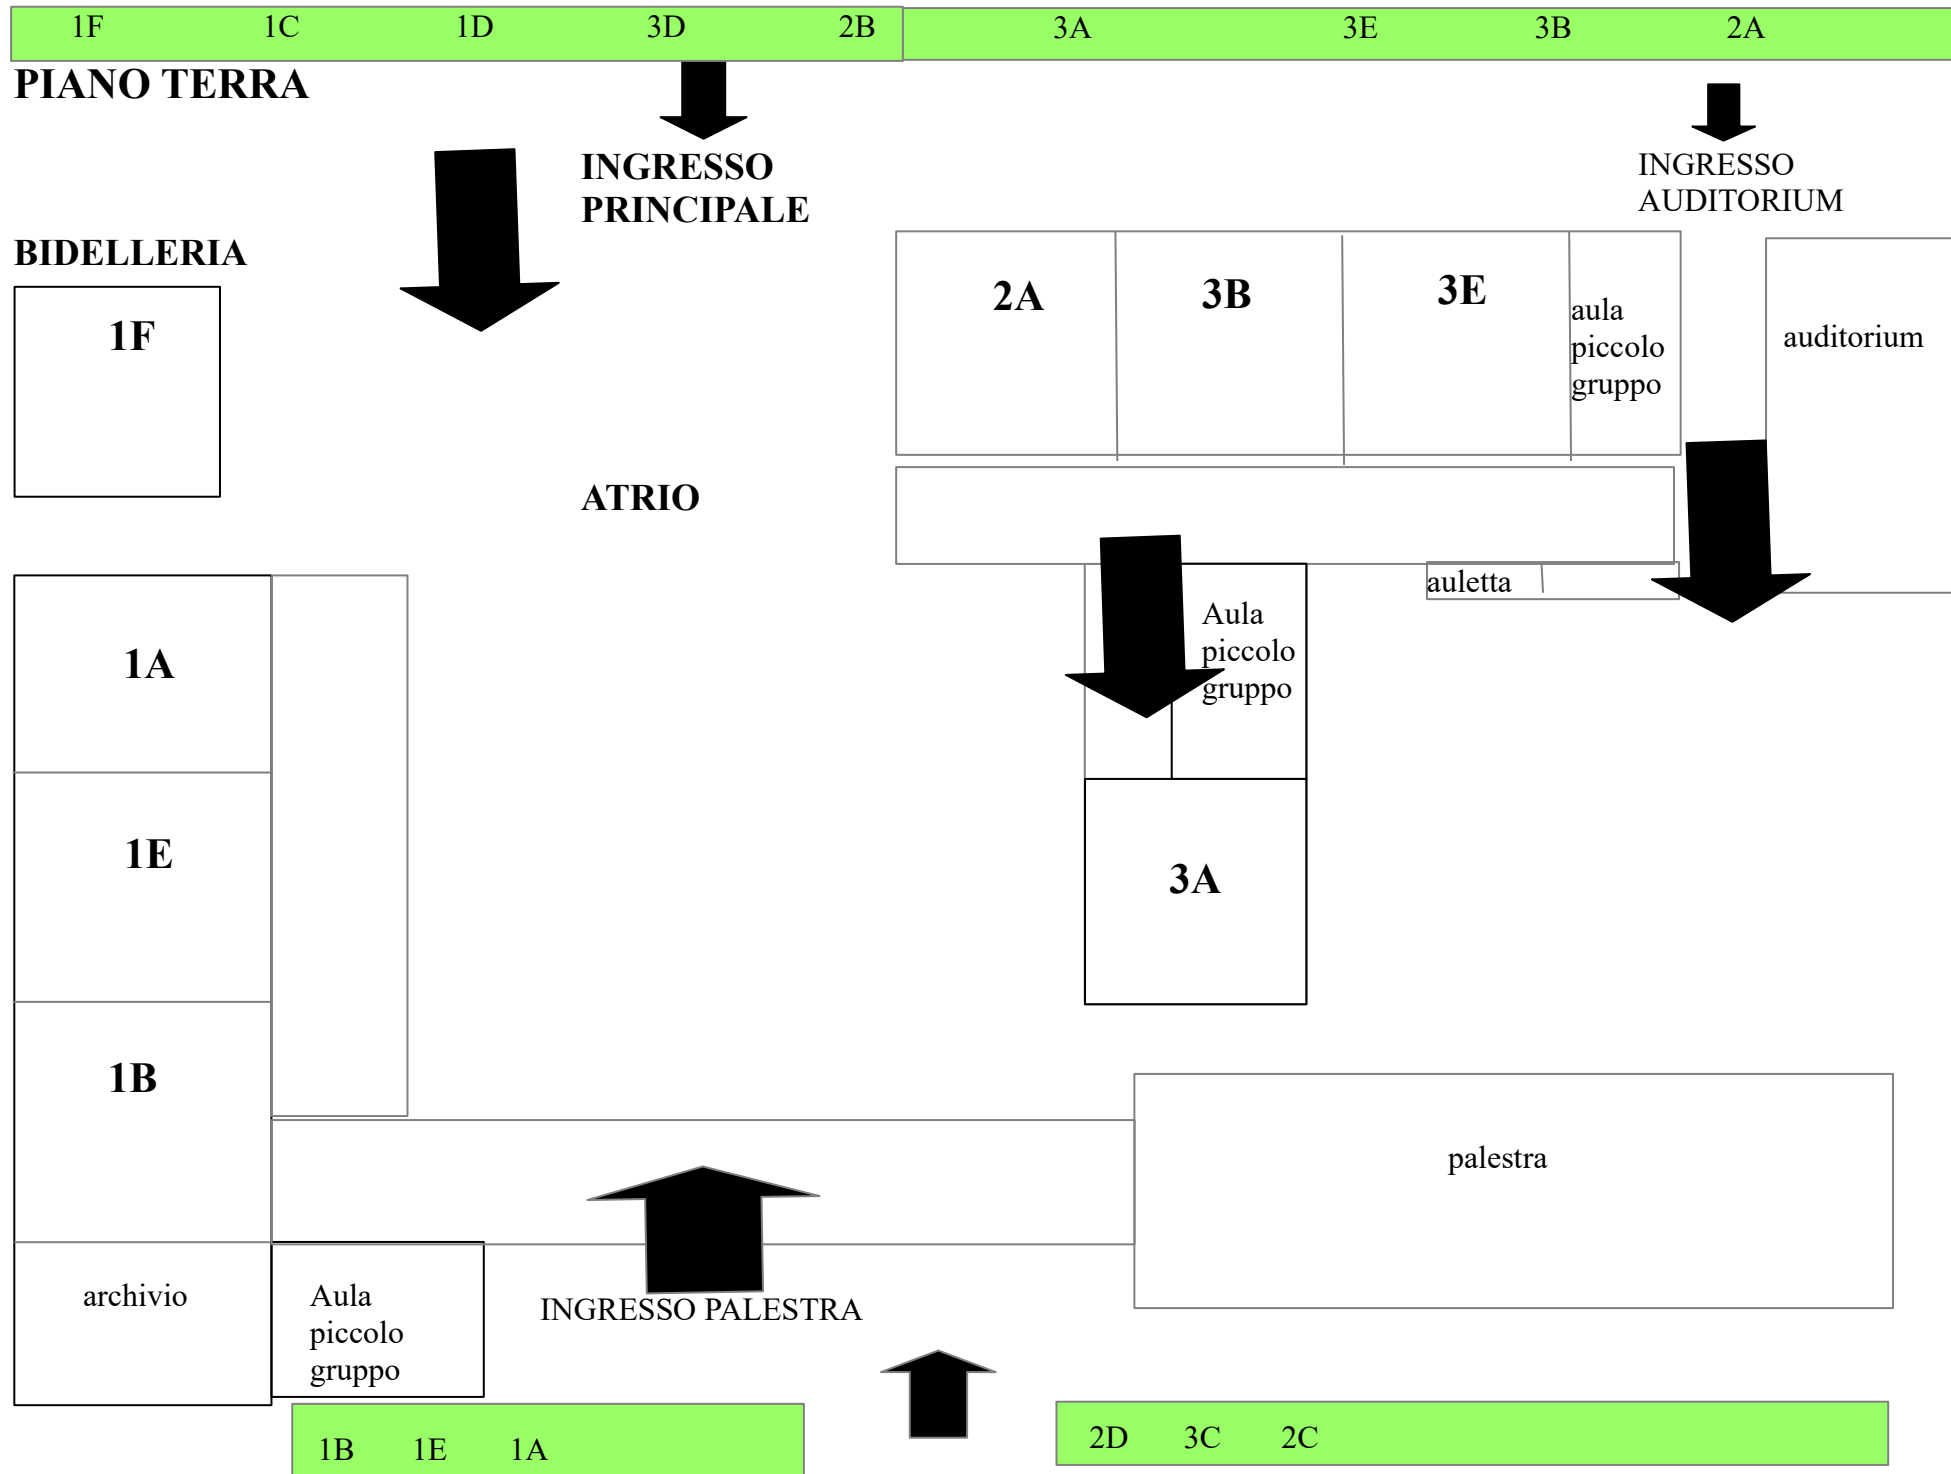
1F 1C 1D 3D 2B

3A 3E 3B 2A

PIANO TERRA

INGRESSO PRINCIPALE

INGRESSO AUDITORIUM

BIDELLERIA

1F

2A

3B

3E

aula piccolo gruppo

auditorium

ATRIO

auletta

Aula piccolo gruppo

1A

1E

3A

1B

palestra

archivio

Aula piccolo gruppo

INGRESSO PALESTRA

1B 1E 1A

2D 3C 2C